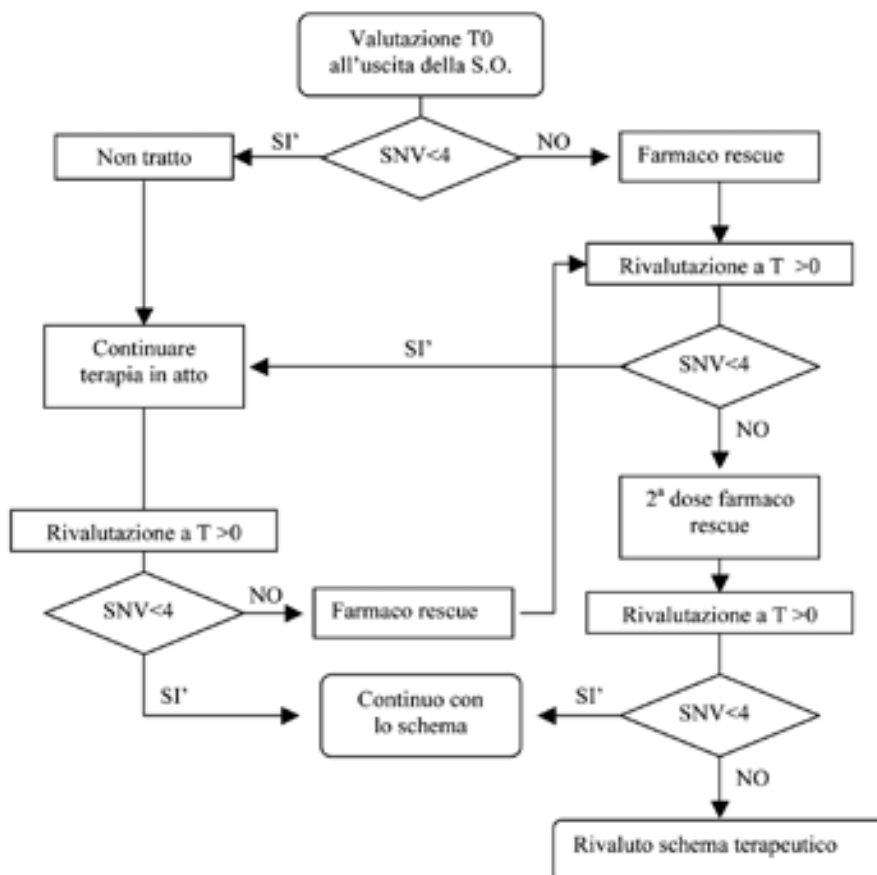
Valutazione T0 all'uscita della S.O.

SI'

SNV<4

NO

Non tratto

Farmaco rescue

Rivalutazione a T >0

SI'

Continuare terapia in atto

SNV<4

NO

$2^a$ dose farmaco rescue

Rivalutazione a T >0

SNV<4

NO

Farmaco rescue

Rivalutazione a T >0

SI'

Continuo con lo schema

SI'

SNV<4

NO

Rivaluto schema terapeutico